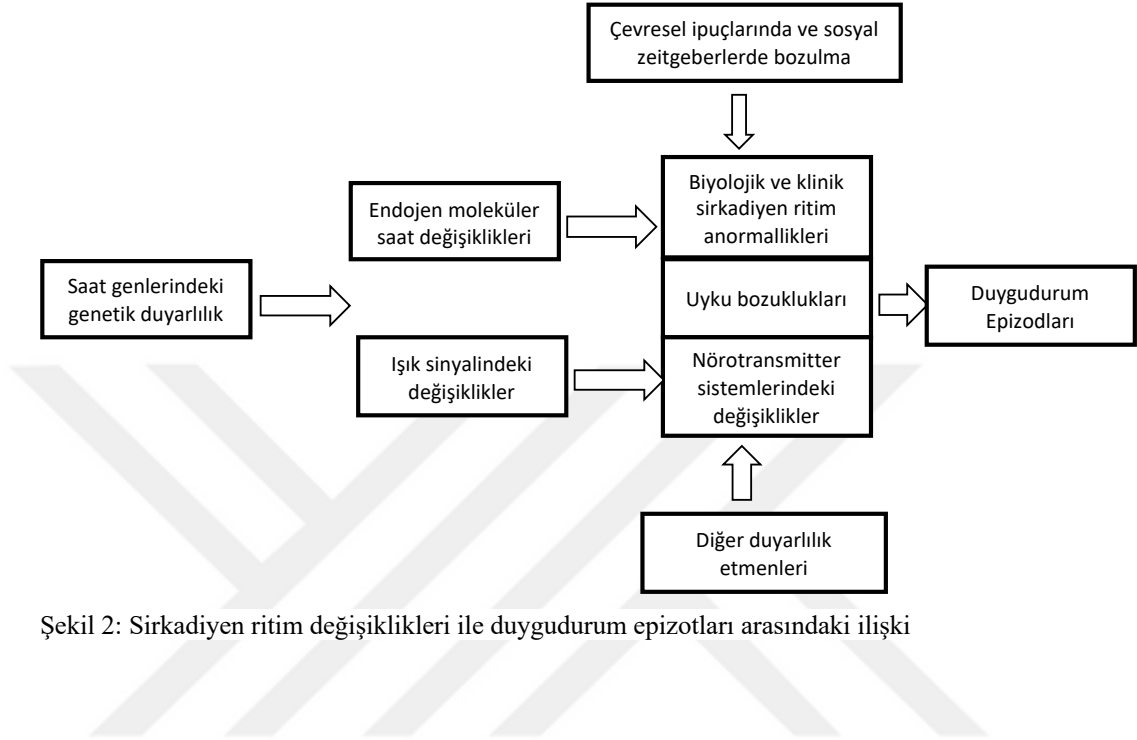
Çevresel ipuçlarında ve sosyal zeitgeberlerde bozulma

Endojen moleküler saat değişiklikleri

Biyolojik ve klinik sirkadiyen ritim anormallikleri

Saat genlerindeki genetik duyarlılık

Uyku bozuklukları

Duygudurum Epizodları

Işık sinyalindeki değişiklikler

Nörotransmitter sistemlerindeki değişiklikler

Diğer duyarlılık etmenleri

Şekil 2: Sirkadiyen ritim değişiklikleri ile duygudurum epizotları arasındaki ilişki